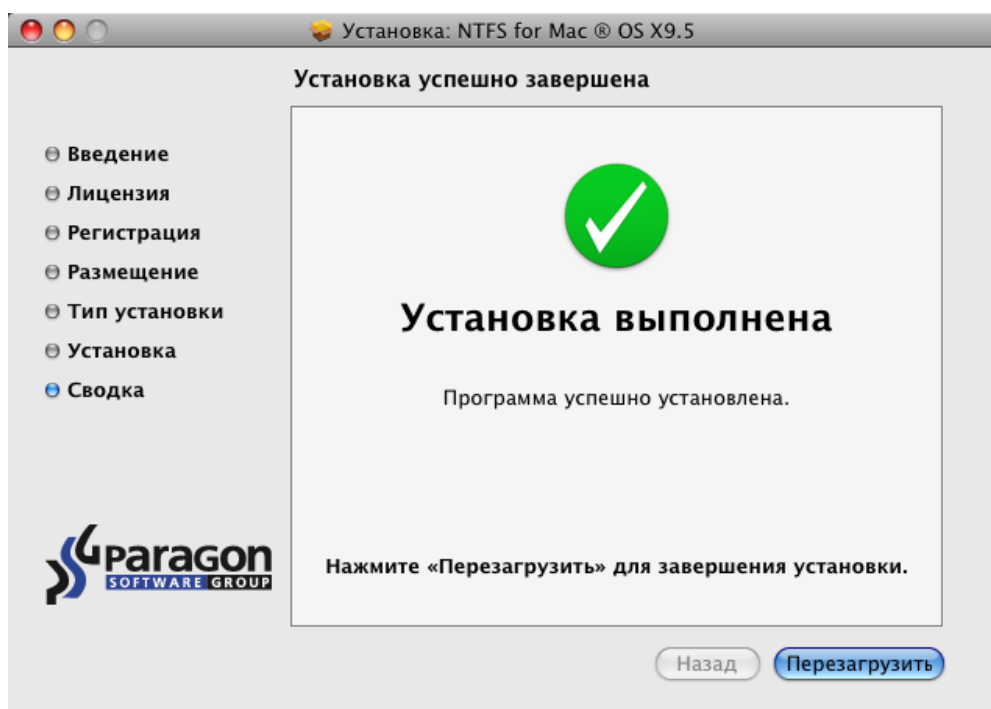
Установка: NTFS for Mac ® OS X9.5

Установка успешно завершена

Введение
Лицензия
Регистрация
Размещение
Тип установки
Установка
Сводка

Установка выполнена

Программа успешно установлена.

Нажмите «Перезагрузить» для завершения установки.

paragon
SOFTWARE GROUP

Назад
Перезагрузить